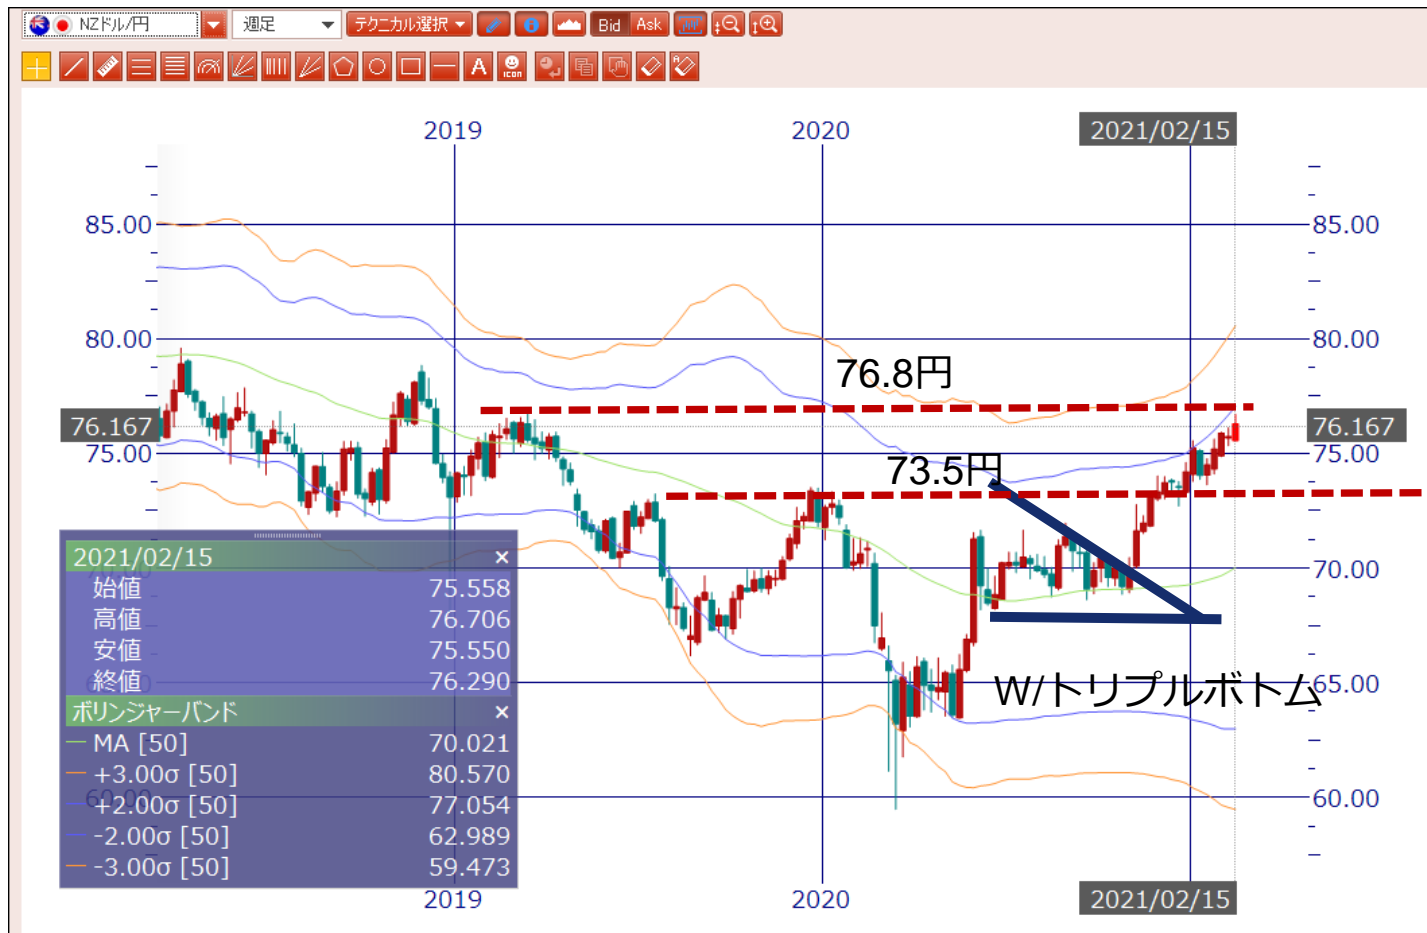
NZドル/円
週足
テクニカル選択
Bid Ask

2019
2020
2021/02/15

85.00
80.00
76.167
75.00
70.00
65.00
60.00

76.8円
73.5円
W/トリプルボトム

2021/02/15 ×
始値 75.558
高値 76.706
安値 75.550
終値 76.290
ボリンジャーバンド ×
MA [50] 70.021
+3.00σ [50] 80.570
+2.00σ [50] 77.054
-2.00σ [50] 62.989
-3.00σ [50] 59.473

2019
2020
2021/02/15